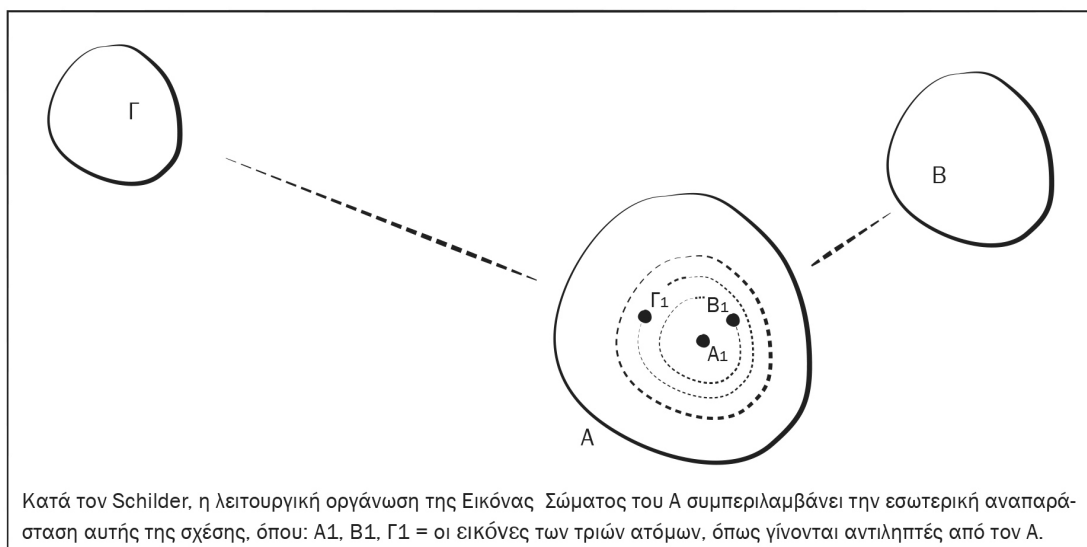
Γ

Β

Γ₁

Β₁

Α₁

Α

Κατά τον Schilder, η λειτουργική οργάνωση της Εικόνας Σώματος του Α συμπεριλαμβάνει την εσωτερική αναπαράσταση αυτής της σχέσης, όπου: Α1, Β1, Γ1 = οι εικόνες των τριών ατόμων, όπως γίνονται αντιληπτές από τον Α.